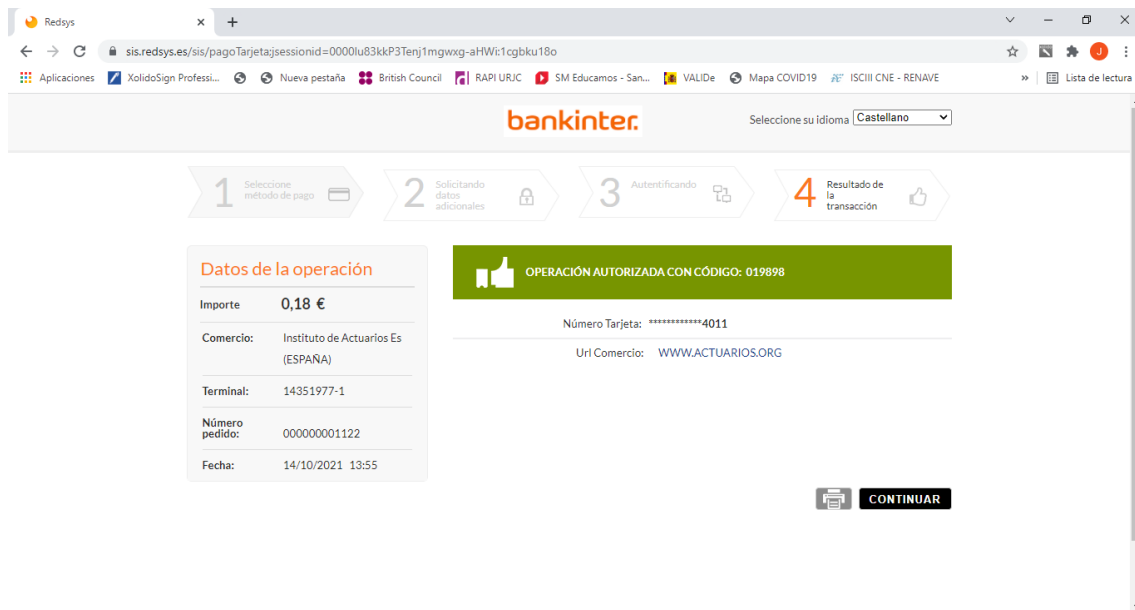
Redsys
sis.redsys.es/sis/pagoTarjeta;jsessionid=0000lu83kkP3Tenj1mgwxg-aHWi:1cgbku18o
Aplicaciones XolidoSign Professi... Nueva pestaña British Council RAPI URJC SM Educamos - San... VALIDe Mapa COVID19 ISCIII CNE - RENAVE » Lista de lectura

bankinter.
Seleccione su idioma Castellano

1 Seleccione método de pago
2 Solicitando datos adicionales
3 Autentificando
4 Resultado de la transacción

Datos de la operación

| | |
|---|---|
| Importe | 0,18 € |
| Comercio: | Instituto de Actuarios Es (ESPAÑA) |
| Terminal: | 14351977-1 |
| Número pedido: | 000000001122 |
| Fecha: | 14/10/2021 13:55 |

OPERACIÓN AUTORIZADA CON CÓDIGO: 019898

Número Tarjeta: ************4011
Url Comercio: WWW.ACTUARIOS.ORG

CONTINUAR